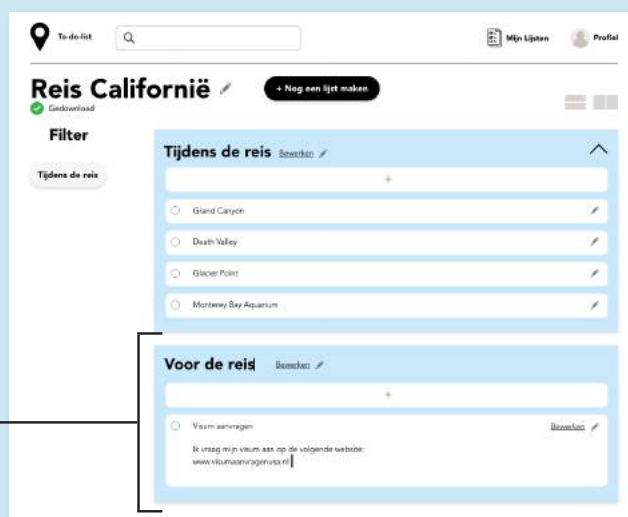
To-do-list

Mijn Lijsten

Profiel

Reis Californië

+ Nog een lijst maken

Gedownload

Filter

Tijdens de reis

Tijdens de reis Bewerken

+

Grand Canyon

Death Valley

Glacier Point

Monterey Bay Aquarium

Voor de reis Bewerken

+

Visum aanvragen

Bewerken

Ik vraag mijn visum aan op de volgende website: www.visumaanvragenusa.nl